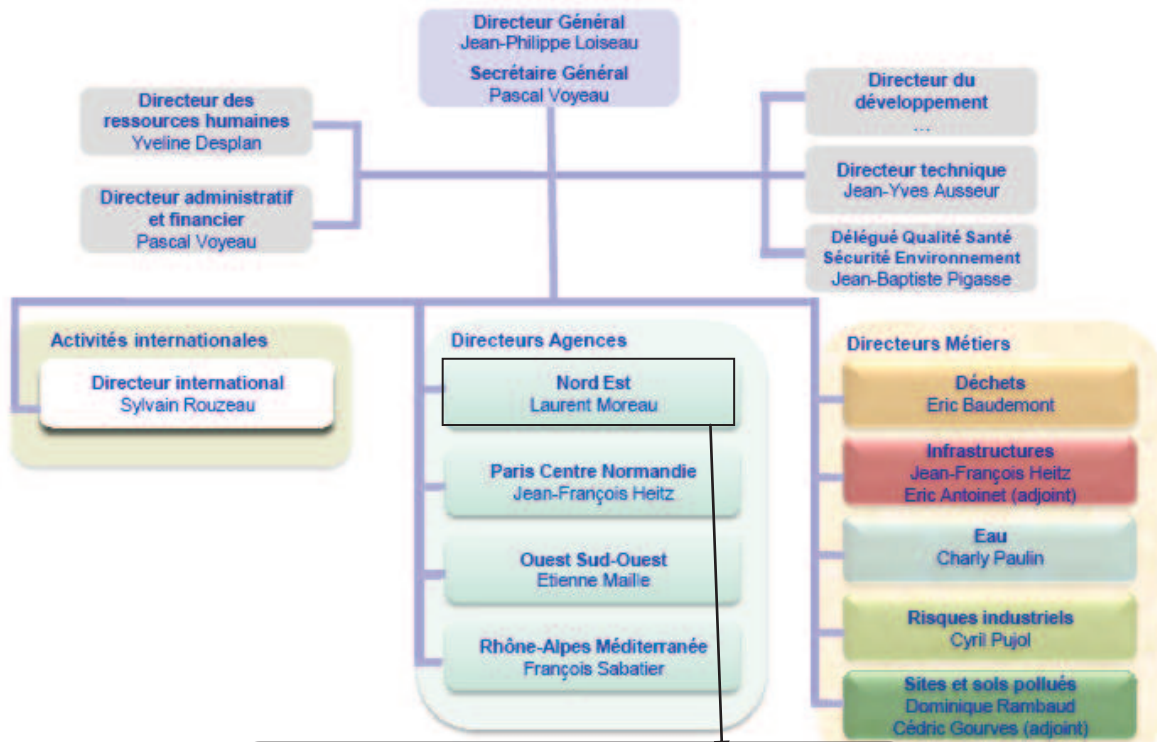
Directeur Général
Jean-Philippe Loiseau

Secrétaire Général
Pascal Voyeau

Directeur des ressources humaines
Yveline Desplan

Directeur administratif et financier
Pascal Voyeau

Directeur du développement
...

Directeur technique
Jean-Yves Ausseur

Délégué Qualité Santé Sécurité Environnement
Jean-Baptiste Pigasse

Activités internationales

Directeur international
Sylvain Rouzeau

Directeurs Agences

Nord Est
Laurent Moreau

Paris Centre Normandie
Jean-François Heitz

Ouest Sud-Ouest
Etienne Maille

Rhône-Alpes Méditerranée
François Sabatier

Directeurs Métiers

Déchets
Eric Baudemont

Infrastructures
Jean-François Heitz
Eric Antoinet (adjoint)

Eau
Charly Paulin

Risques industriels
Cyril Pujol

Sites et sols pollués
Dominique Rambaud
Cédric Gourves (adjoint)